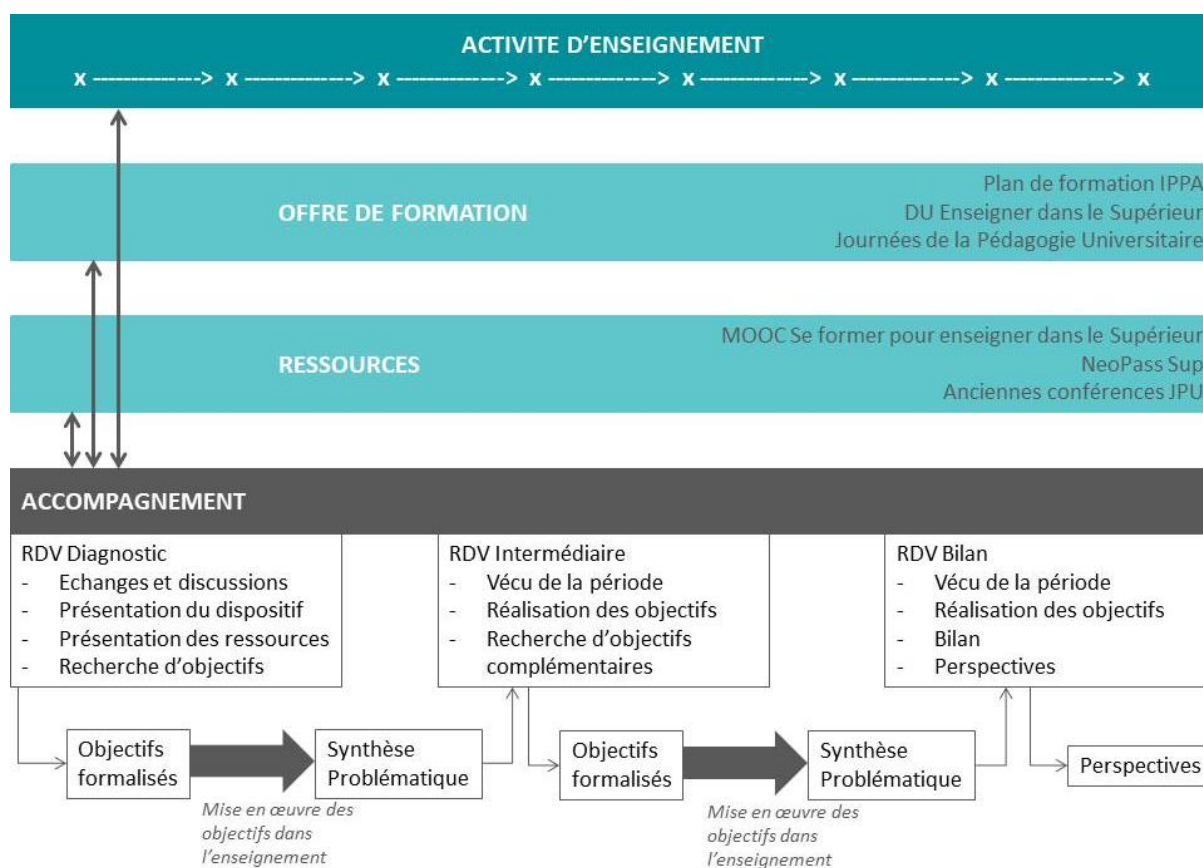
ACTIVITE D'ENSEIGNEMENT

x -------------> x -------------> x -------------> x -------------> x -------------> x -------------> x -------------> x

OFFRE DE FORMATION

Plan de formation IPPA
DU Enseigner dans le Supérieur
Journées de la Pédagogie Universitaire

RESSOURCES

MOOC Se former pour enseigner dans le Supérieur
NeoPass Sup
Anciennes conférences JPU

ACCOMPAGNEMENT

RDV Diagnostic
- Echanges et discussions
- Présentation du dispositif
- Présentation des ressources
- Recherche d'objectifs

RDV Intermédiaire
- Vécu de la période
- Réalisation des objectifs
- Recherche d'objectifs complémentaires

RDV Bilan
- Vécu de la période
- Réalisation des objectifs
- Bilan
- Perspectives

Objectifs formalisés

Mise en œuvre des objectifs dans l'enseignement

Synthèse Problématique

Objectifs formalisés

Mise en œuvre des objectifs dans l'enseignement

Synthèse Problématique

Perspectives